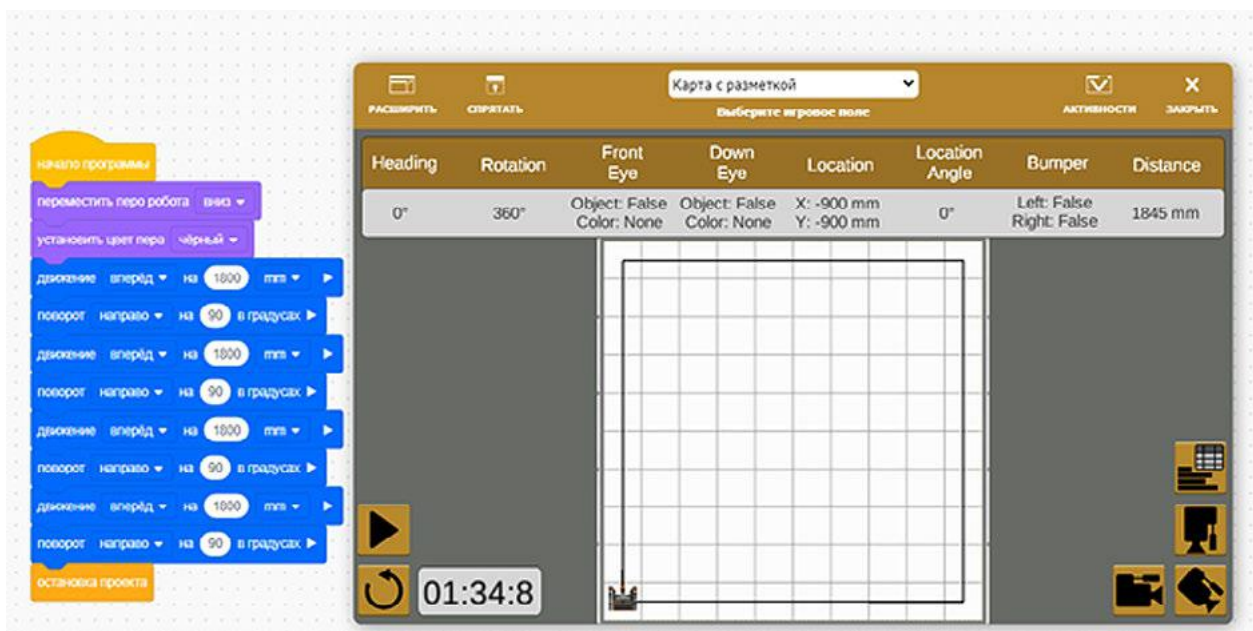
начало программы
переместить перо робота вниз
установить цвет пера чёрный
движение вперёд на 1800 mm
поворот направо на 90 в градусах
движение вперёд на 1800 mm
поворот направо на 90 в градусах
движение вперёд на 1800 mm
поворот направо на 90 в градусах
движение вперёд на 1800 mm
поворот направо на 90 в градусах
остановка проекта

РАСШИРИТЬ
СПРЯТАТЬ
Карта с разметкой
Выберите игровое поле
АКТИВНОСТИ
ЗАКРЫТЬ

| Heading | Rotation | Front Eye | Down Eye | Location | Location Angle | Bumper | Distance |
|---|---|---|---|---|---|---|---|
| 0° | 360° | Object: False Color: None | Object: False Color: None | X: -900 mm Y: -900 mm | 0° | Left: False Right: False | 1845 mm |

01:34:8